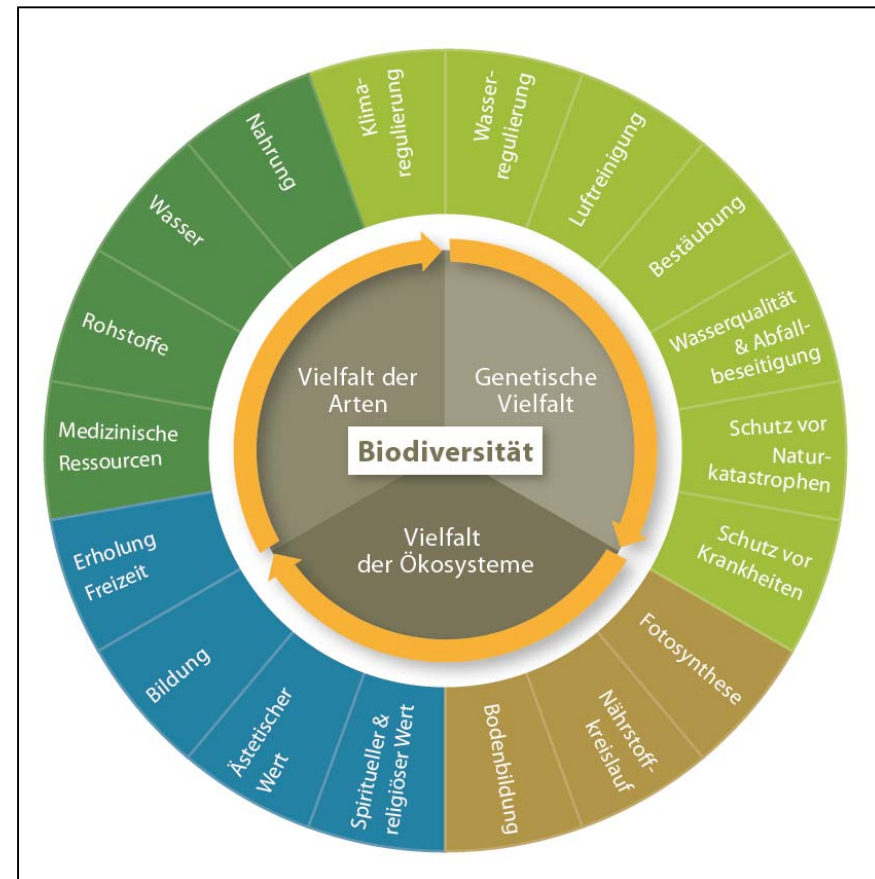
Vielfalt der Arten

Genetische Vielfalt

Biodiversität

Vielfalt der Ökosysteme

Klimaregulierung

Wasserregulierung

Luftreinigung

Bestäubung

Wasserqualität & Abfallbeseitigung

Schutz vor Naturkatastrophen

Schutz vor Krankheiten

Fotosynthese

Nährstoffkreislauf

Bodenbildung

Spiritueller & religiöser Wert

Ästetischer Wert

Bildung

Erholung Freizeit

Medizinische Ressourcen

Rohstoffe

Wasser

Nahrung